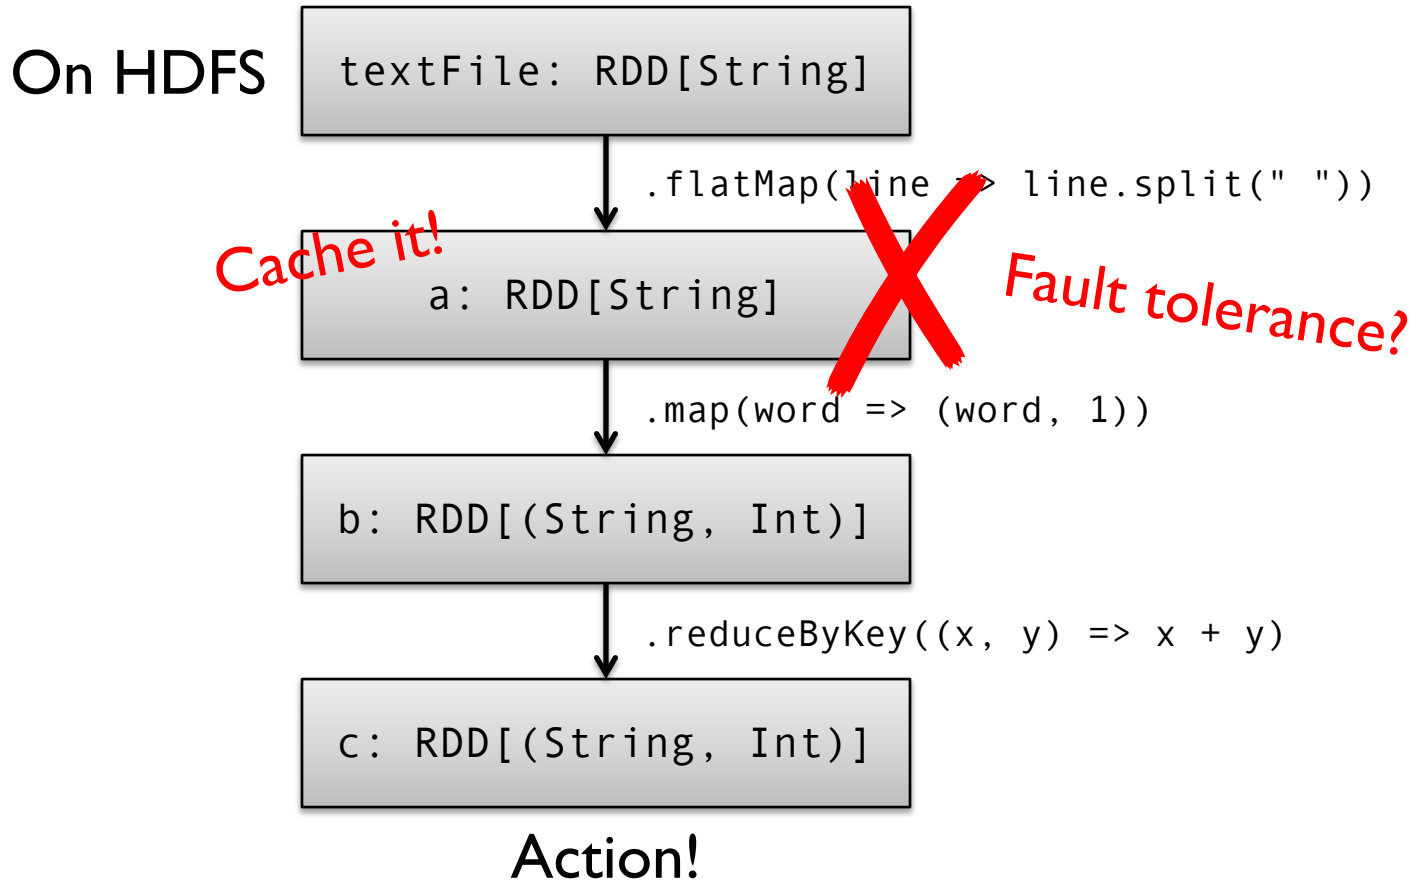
On HDFS

textFile: RDD[String]

.flatMap(line => line.split(" "))

Cache it!

a: RDD[String]

Fault tolerance?

.map(word => (word, 1))

b: RDD[(String, Int)]

.reduceByKey((x, y) => x + y)

c: RDD[(String, Int)]

Action!